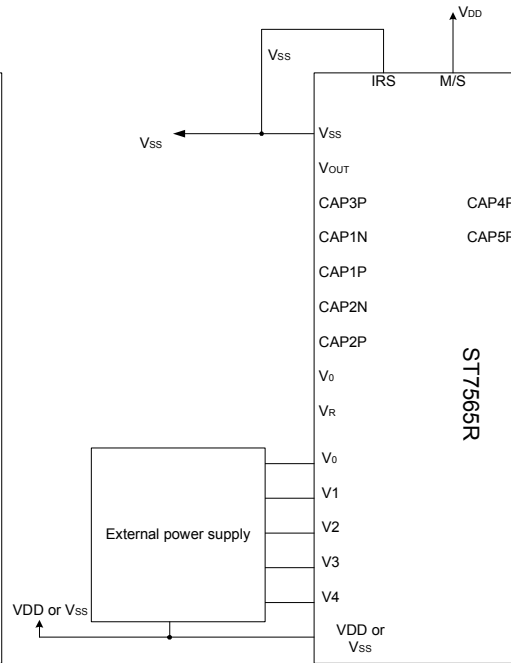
$V_{DD}$

$V_{SS}$

IRS M/S

$V_{SS}$

$V_{SS}$

$V_{OUT}$

CAP3P

CAP4P

CAP1N

CAP5P

CAP1P

CAP2N

CAP2P

$V_0$

$V_R$

ST7565R

External power supply

$V_0$

V1

V2

V3

V4

VDD or $V_{SS}$

VDD or $V_{SS}$